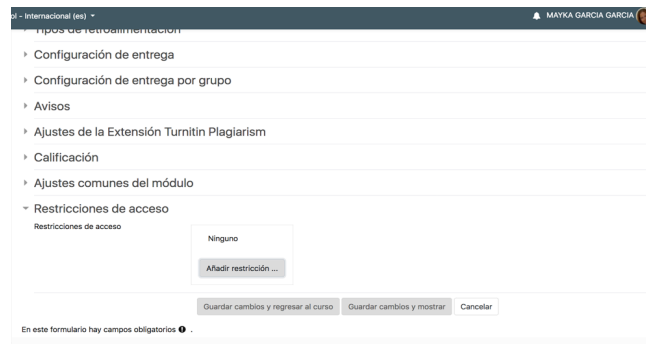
ol - Internacional (es) ▾
MAYKA GARCIA GARCIA

Tipos de retroalimentación

Configuración de entrega

Configuración de entrega por grupo

Avisos

Ajustes de la Extensión Turnitin Plagiarism

Calificación

Ajustes comunes del módulo

Restricciones de acceso

Restricciones de acceso

Ninguno

Añadir restricción ...

Guardar cambios y regresar al curso
Guardar cambios y mostrar
Cancelar

En este formulario hay campos obligatorios .